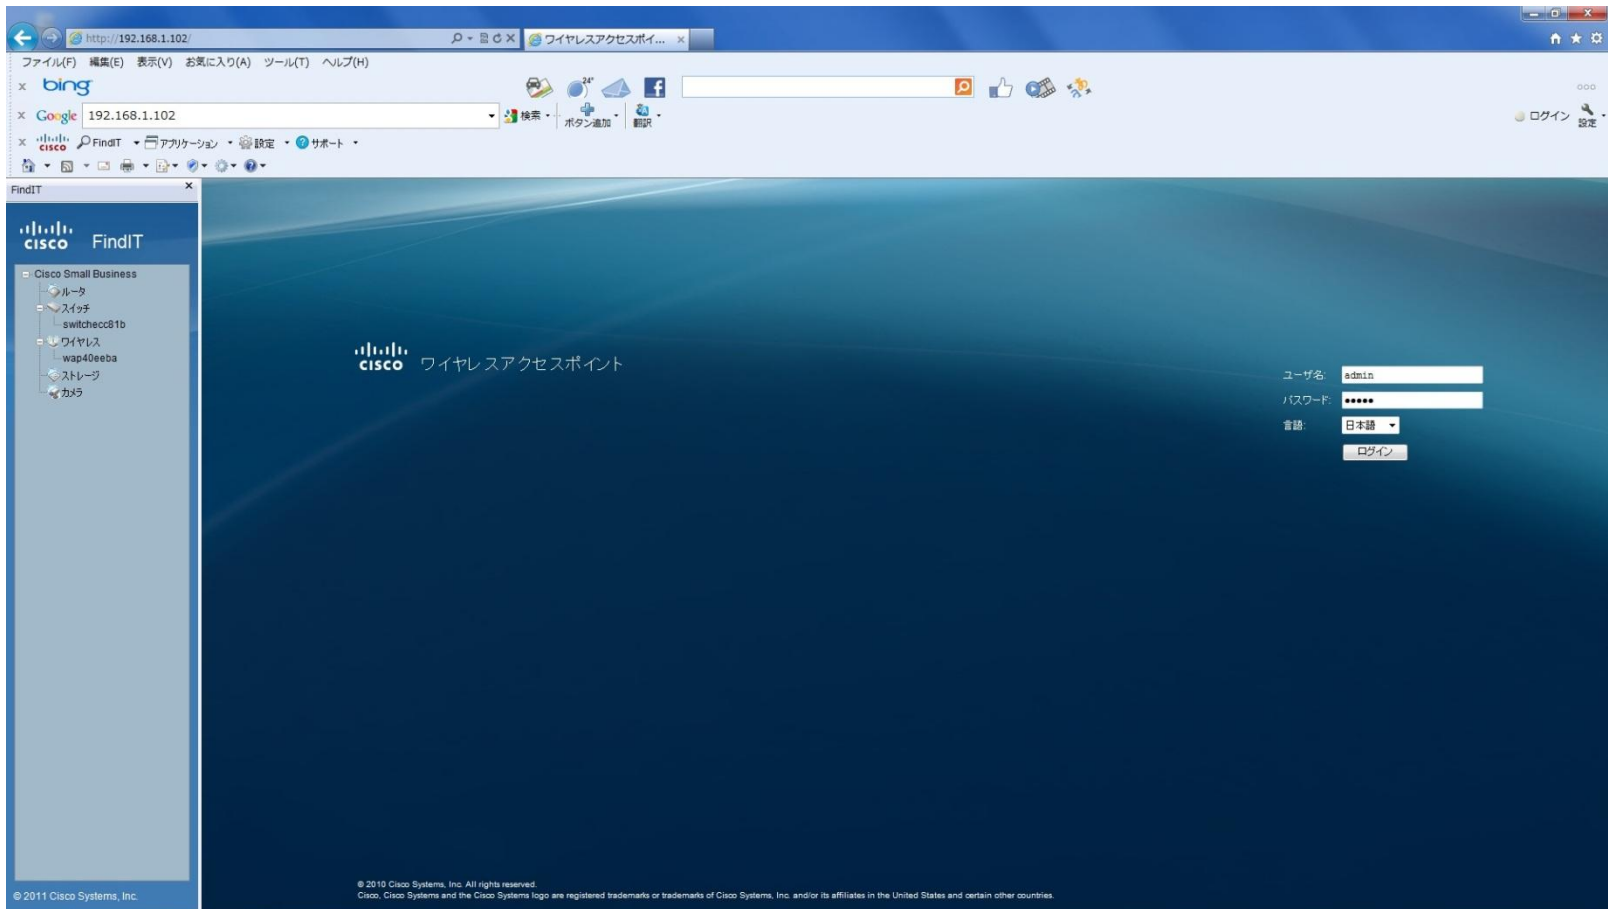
http://192.168.1.102/
ワイヤレスアクセスポイ...

ファイル(F) 編集(E) 表示(V) お気に入り(A) ツール(T) ヘルプ(H)

bing
24°

Google 192.168.1.102
検索
ボタン追加
翻訳
ログイン
設定

cisco FindIT
アプリケーション
設定
サポート

FindIT

cisco FindIT

Cisco Small Business
ルータ
スイッチ
switchecc81b
ワイヤレス
wap40eeba
ストレージ
カメラ

© 2011 Cisco Systems, Inc.

cisco ワイヤレスアクセスポイント

ユーザ名: admin
パスワード: •••••
言語: 日本語
ログイン

© 2010 Cisco Systems, Inc. All rights reserved.
Cisco, Cisco Systems and the Cisco Systems logo are registered trademarks or trademarks of Cisco Systems, Inc. and/or its affiliates in the United States and certain other countries.